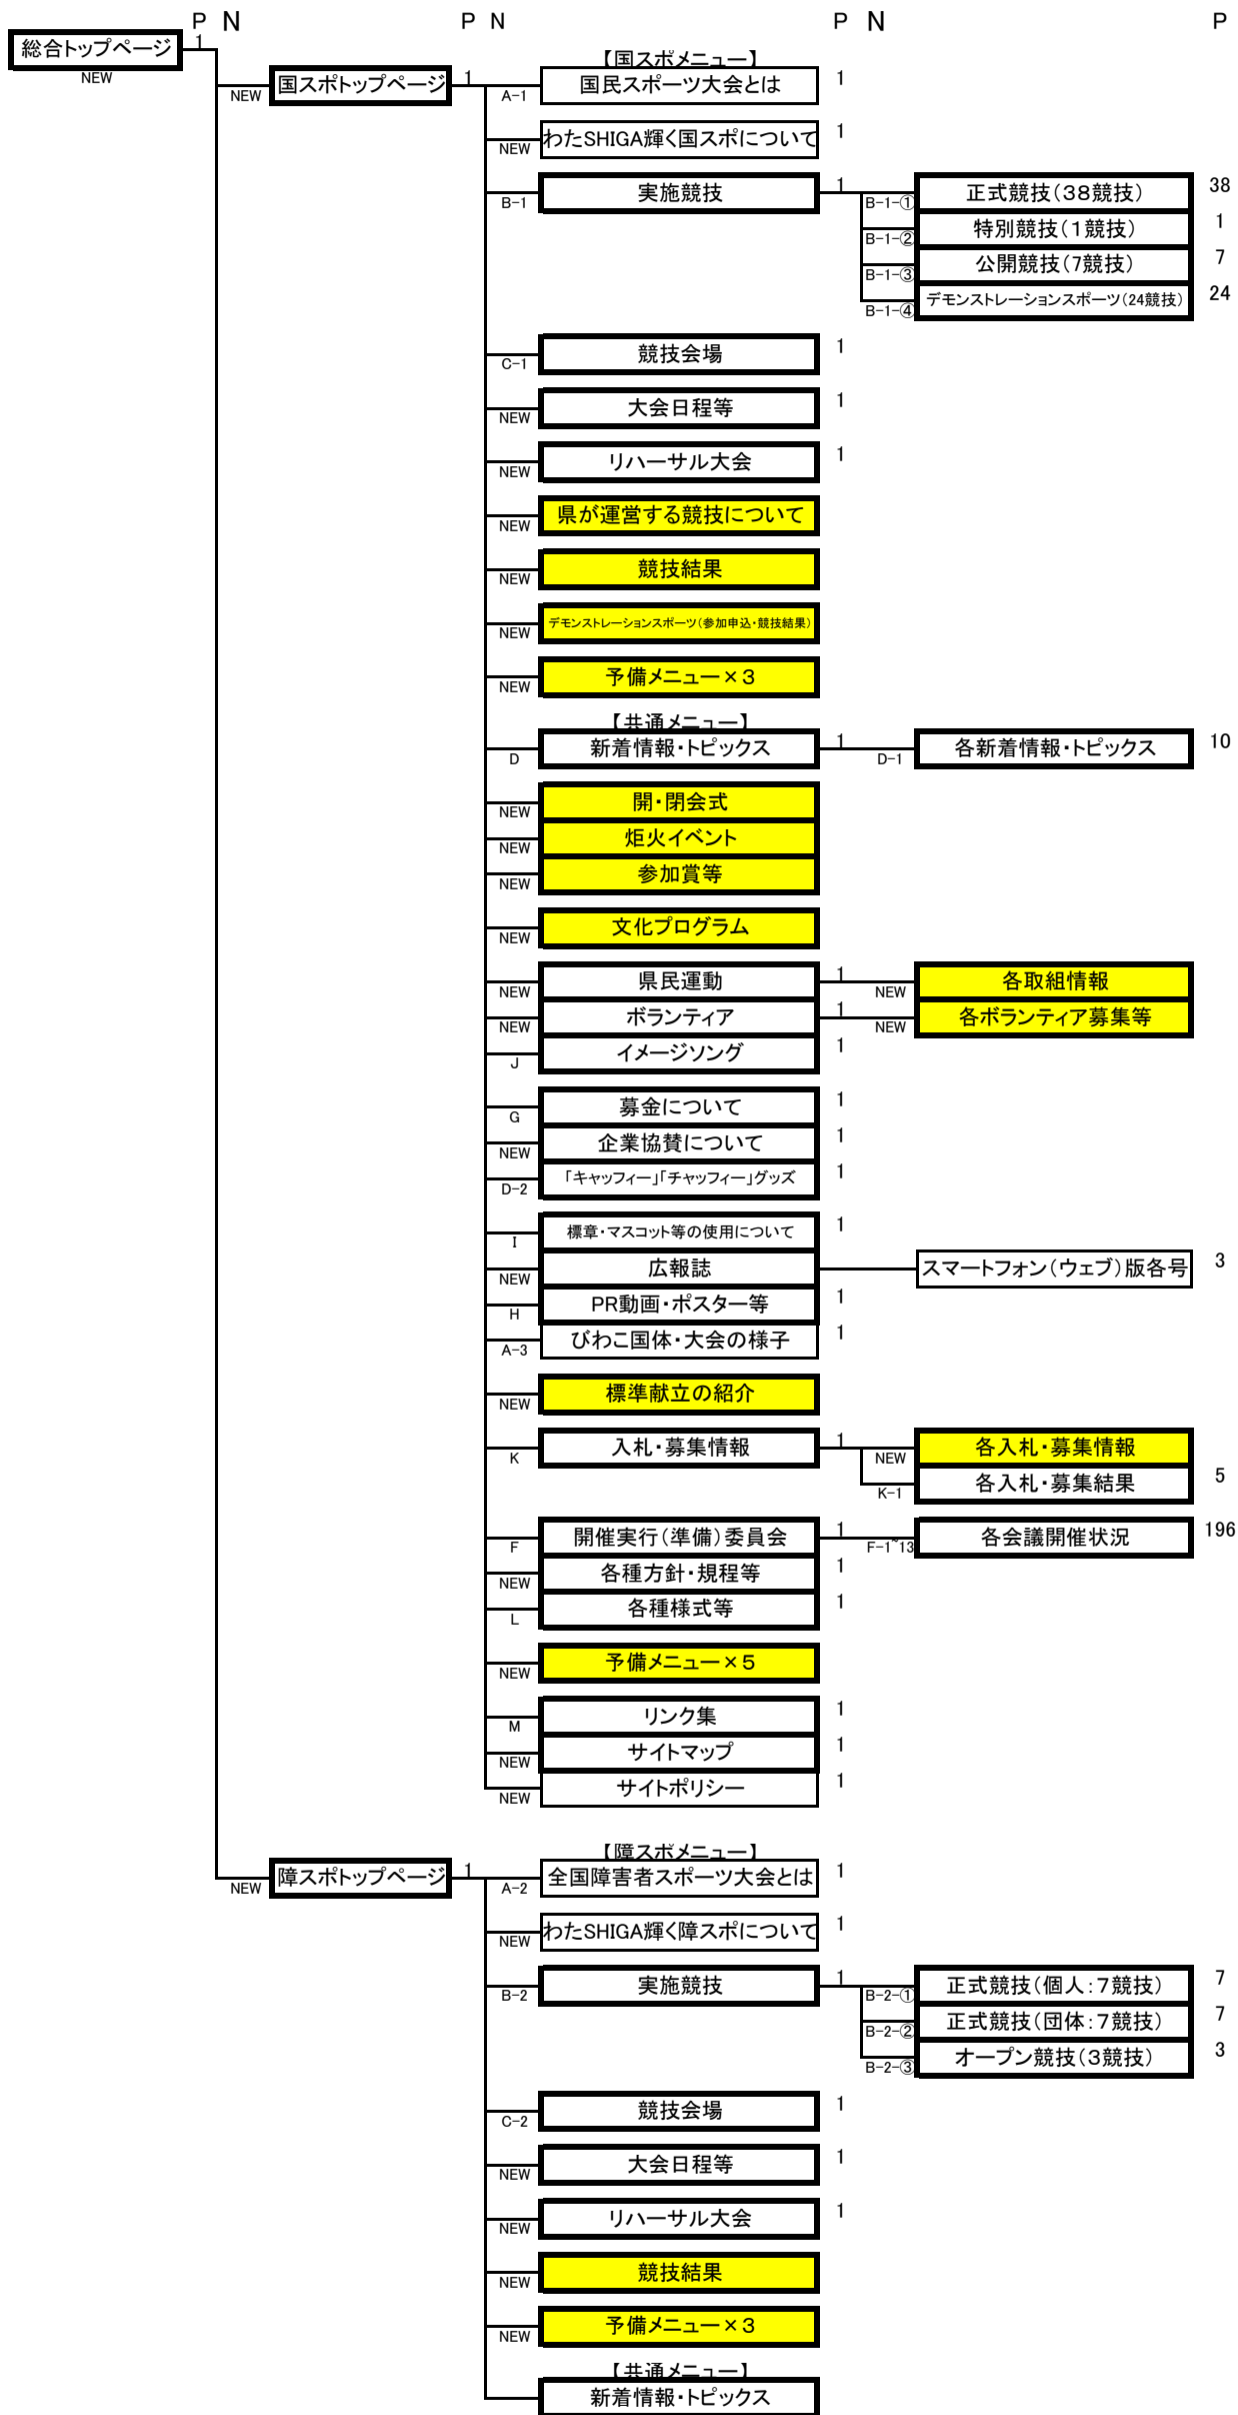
P N P N P N P

総合トップページ 1
NEW

NEW 国スポトップページ 1

【国スポメニュー】
A-1 国民スポーツ大会とは 1
NEW わたSHIGA輝く国スポについて 1
B-1 実施競技 1
B-1-① 正式競技(38競技) 38
B-1-② 特別競技(1競技) 1
B-1-③ 公開競技(7競技) 7
B-1-④ デモンストレーションスポーツ(24競技) 24
C-1 競技会場 1
NEW 大会日程等 1
NEW リハーサル大会 1
NEW 県が運営する競技について
NEW 競技結果
NEW デモンストレーションスポーツ(参加申込・競技結果)
NEW 予備メニュー×3

【共通メニュー】
D 新着情報・トピックス 1
D-1 各新着情報・トピックス 10
NEW 開・閉会式
NEW 炬火イベント
NEW 参加賞等
NEW 文化プログラム
NEW 県民運動 1
NEW 各取組情報
NEW ボランティア 1
NEW 各ボランティア募集等
J イメージソング 1
G 募金について 1
NEW 企業協賛について 1
D-2 「キャッフィー」「チャッフィー」グッズ 1
I 標章・マスコット等の使用について 1
NEW 広報誌
スマートフォン(ウェブ)版各号 3
H PR動画・ポスター等 1
A-3 びわこ国体・大会の様子 1
NEW 標準献立の紹介
K 入札・募集情報 1
NEW 各入札・募集情報
K-1 各入札・募集結果 5
F 開催実行(準備)委員会 1
F-1~13 各会議開催状況 196
NEW 各種方針・規程等 1
L 各種様式等 1
NEW 予備メニュー×5
M リンク集 1
NEW サイトマップ 1
NEW サイトポリシー 1

NEW 障スポトップページ 1

【障スポメニュー】
A-2 全国障害者スポーツ大会とは 1
NEW わたSHIGA輝く障スポについて 1
B-2 実施競技 1
B-2-① 正式競技(個人:7競技) 7
B-2-② 正式競技(団体:7競技) 7
B-2-③ オープン競技(3競技) 3
C-2 競技会場 1
NEW 大会日程等 1
NEW リハーサル大会 1
NEW 競技結果
NEW 予備メニュー×3

【共通メニュー】
新着情報・トピックス